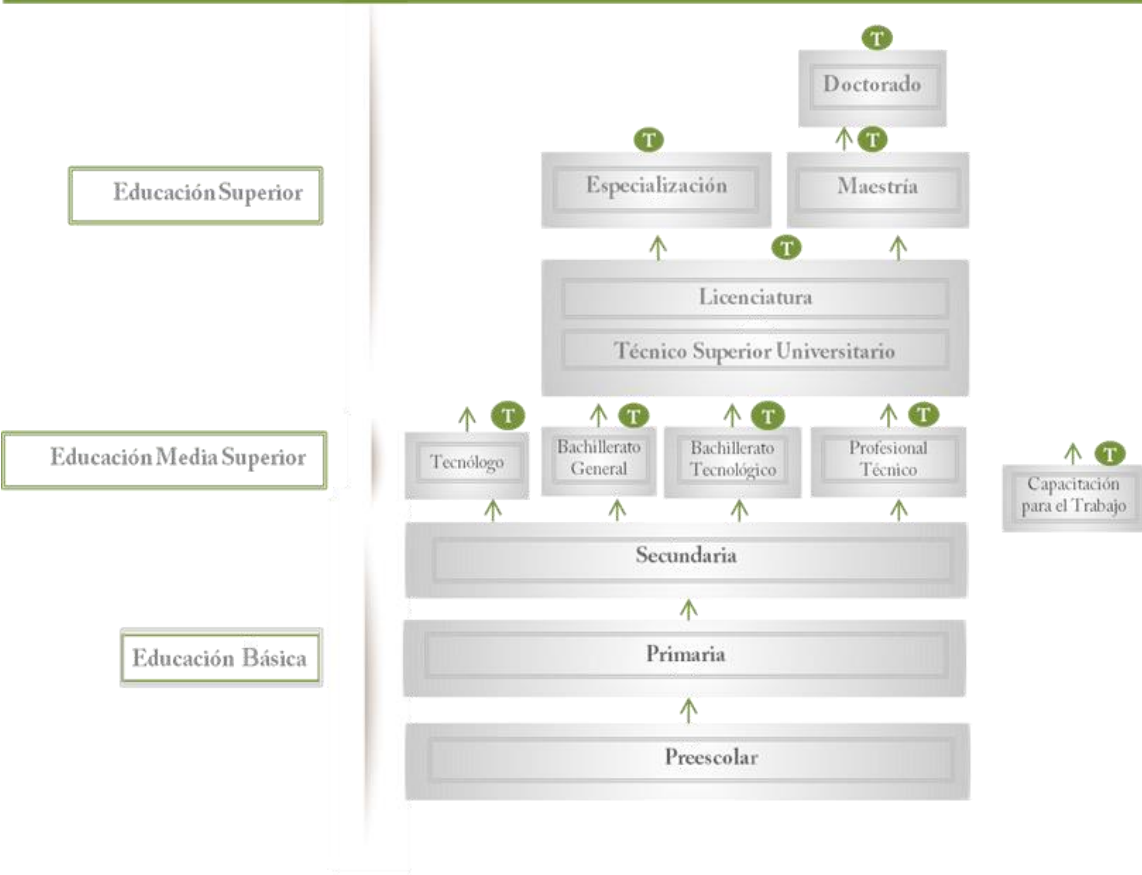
T
Doctorado
T
T
Educación Superior
Especialización
Maestría
T
Licenciatura
Técnico Superior Universitario
T
T
T
T
Educación Media Superior
Tecnólogo
Bachillerato General
Bachillerato Tecnológico
Profesional Técnico
T
Capacitación para el Trabajo
Secundaria
Educación Básica
Primaria
Preescolar